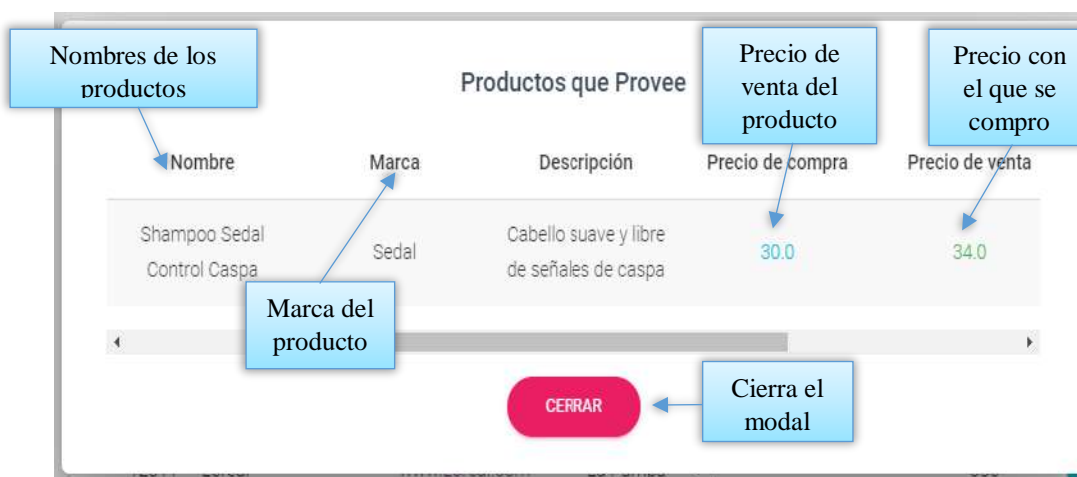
Nombres de los productos

Productos que Provee

Precio de venta del producto

Precio con el que se compro

| Nombre | Marca | Descripción | Precio de compra | Precio de venta |
|---|---|---|---|---|
| Shampoo Sedal Control Caspa | Sedal | Cabello suave y libre de señales de caspa | 30.0 | 34.0 |

Marca del producto

CERRAR

Cierra el modal